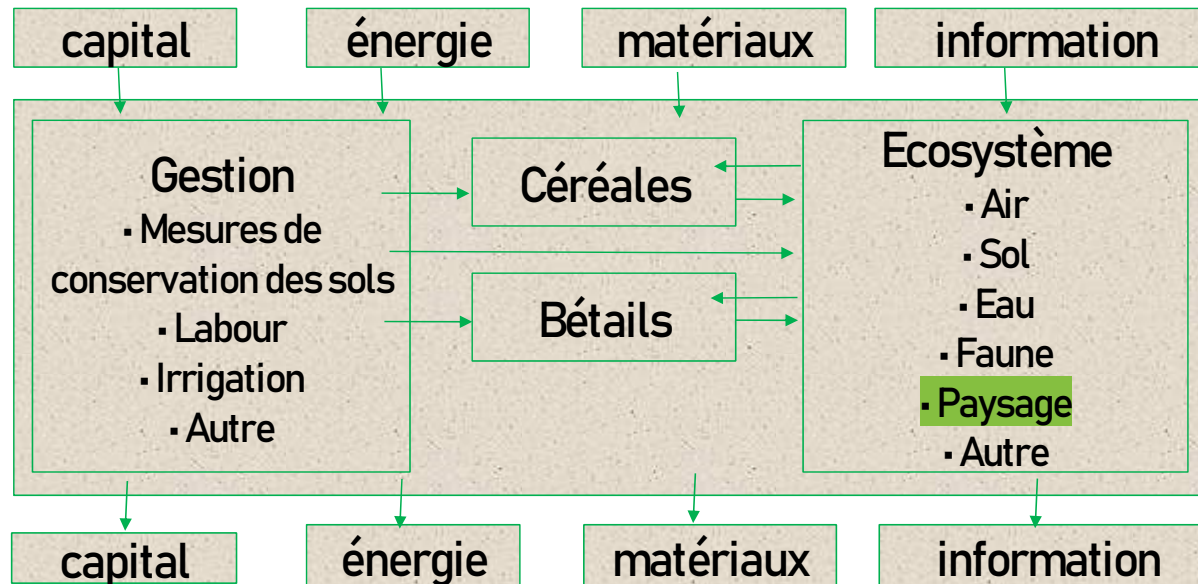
capital

énergie

matériaux

information

Gestion
▪ Mesures de conservation des sols
▪ Labour
▪ Irrigation
▪ Autre

Céréales

Bétails

Ecosystème
▪ Air
▪ Sol
▪ Eau
▪ Faune
▪ Paysage
▪ Autre

capital

énergie

matériaux

information